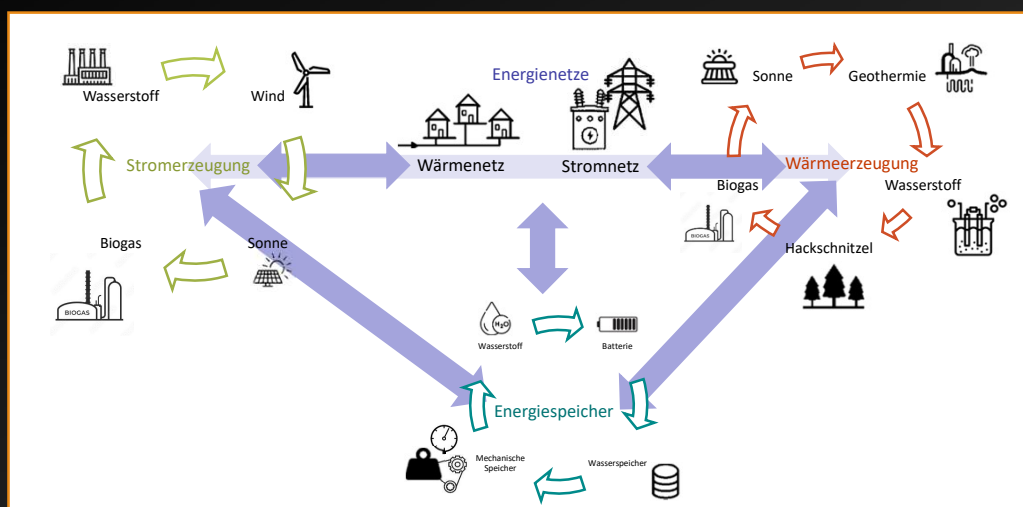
Wasserstoff

Wind

Energienetze

Sonne

Geothermie

Stromerzeugung

Wärmenetz

Stromnetz

Wärmeerzeugung

Biogas

Wasserstoff

BIOGAS

Biogas

Sonne

Hackschnitzel

BIOGAS

$H_2O$

Wasserstoff

Batterie

Energiespeicher

Mechanische Speicher

Wasserspeicher